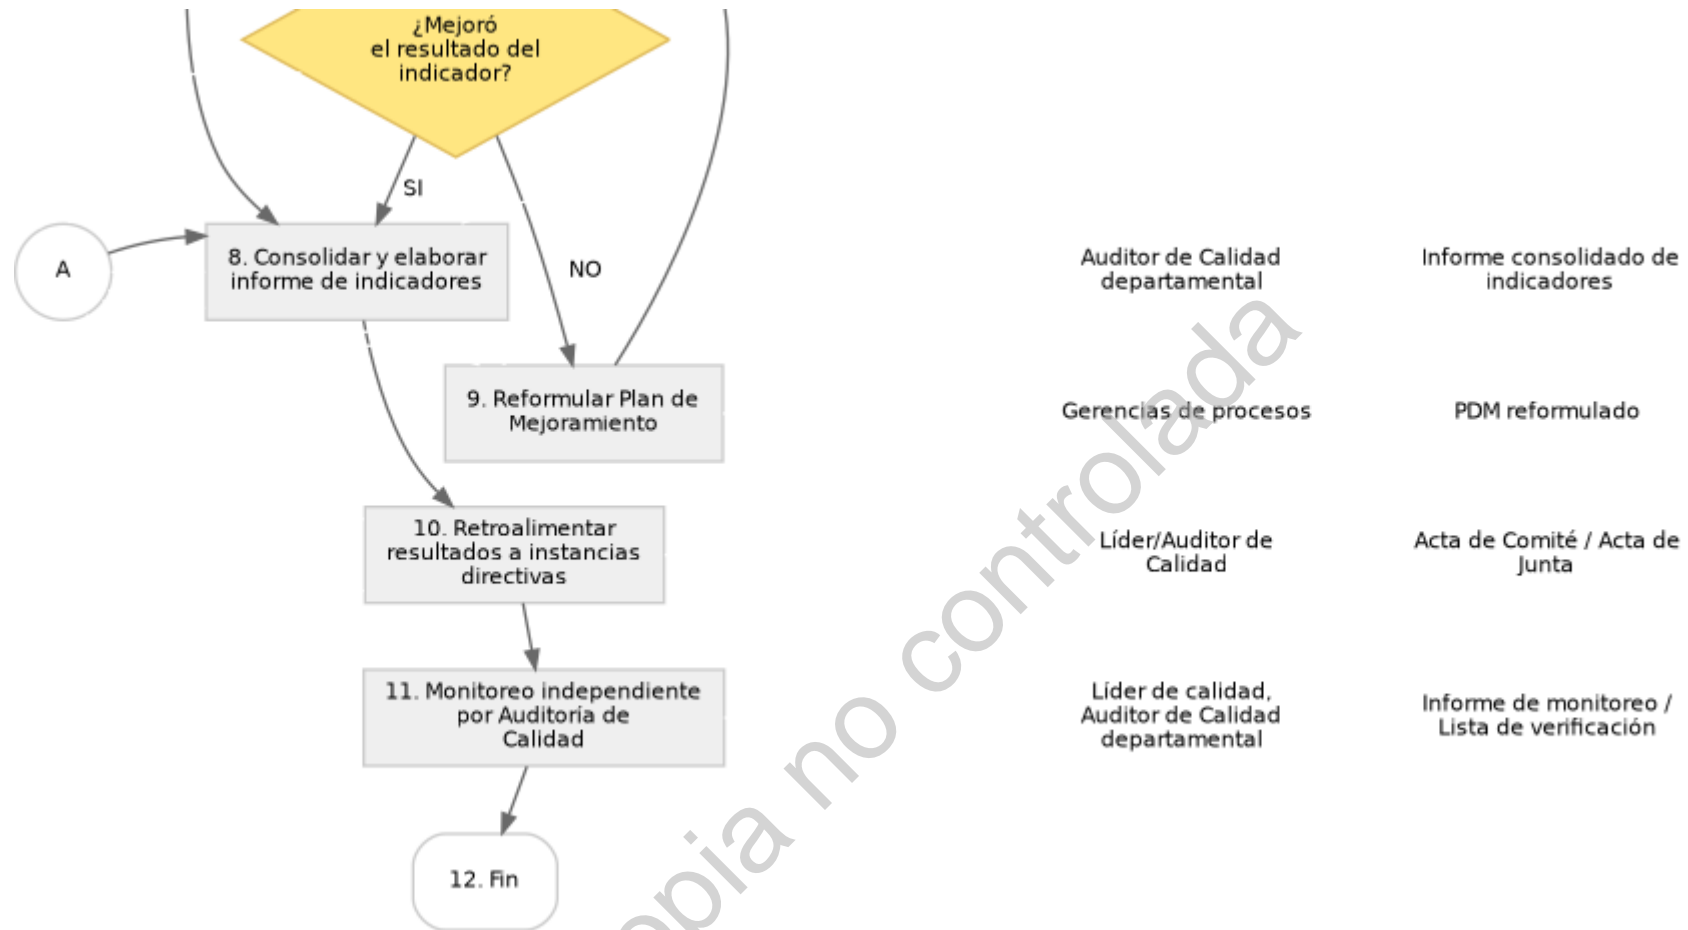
¿Mejoró el resultado del indicador?

SI

NO

A

8. Consolidar y elaborar informe de indicadores

Auditor de Calidad departamental

Informe consolidado de indicadores

9. Reformular Plan de Mejoramiento

Gerencias de procesos

PDM reformulado

10. Retroalimentar resultados a instancias directivas

Líder/Auditor de Calidad

Acta de Comité / Acta de Junta

11. Monitoreo independiente por Auditoría de Calidad

Líder de calidad, Auditor de Calidad departamental

Informe de monitoreo / Lista de verificación

12. Fin

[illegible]pia no controlada